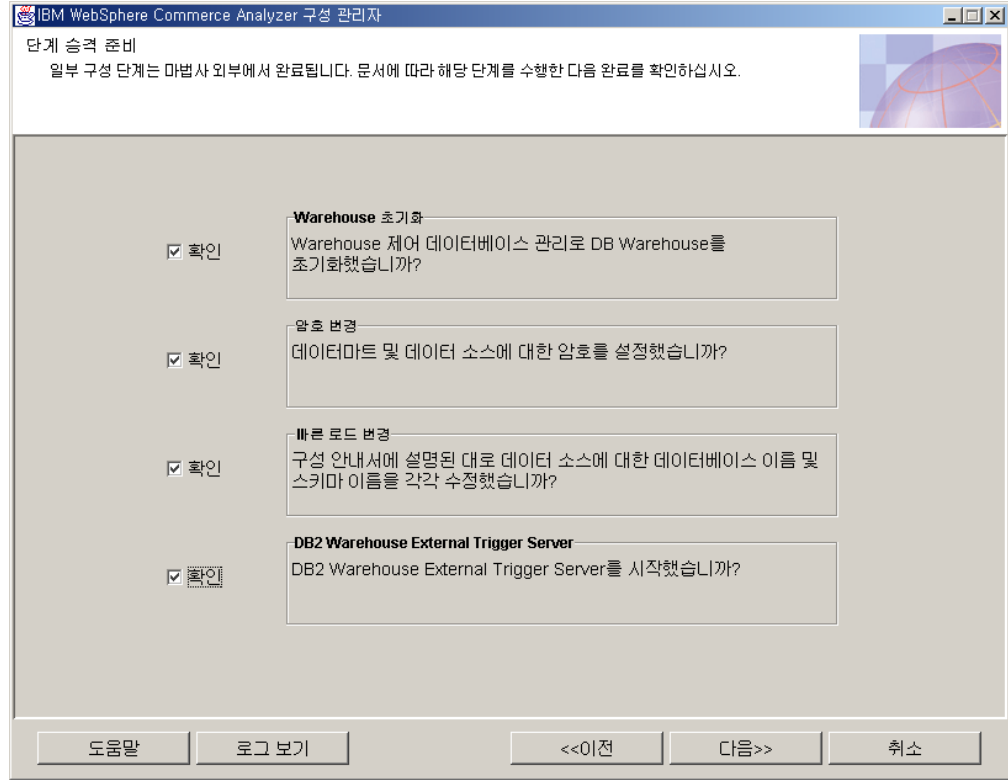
IBM WebSphere Commerce Analyzer 구성 관리자

단계 승격 준비
일부 구성 단계는 마법사 외부에서 완료됩니다. 문서에 따라 해당 단계를 수행한 다음 완료를 확인하십시오.

☑ 확인

Warehouse 초기화
Warehouse 제어 데이터베이스 관리로 DB Warehouse를 초기화했습니까?

☑ 확인

암호 변경
데이터마트 및 데이터 소스에 대한 암호를 설정했습니까?

☑ 확인

빠른 로드 변경
구성 안내서에 설명된 대로 데이터 소스에 대한 데이터베이스 이름 및 스키마 이름을 각각 수정했습니까?

☑ 확인

DB2 Warehouse External Trigger Server
DB2 Warehouse External Trigger Server를 시작했습니까?

도움말 로그 보기 <<이전 다음>> 취소